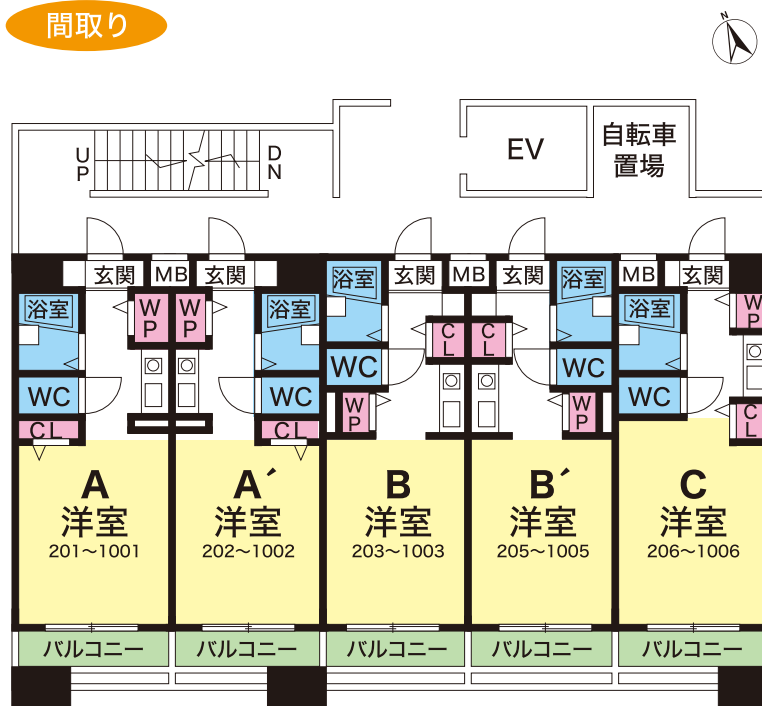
間取り

N

UP
DN

EV

自転車
置場

玄関 MB 玄関
浴室
WP WP
浴室
WC
WC
CL
CL

浴室 玄関 MB 玄関 浴室
CL CL
WC
WC
WP
WP

MB 玄関
浴室
WP
WC
CL

A
洋室
201～1001

A´
洋室
202～1002

B
洋室
203～1003

B´
洋室
205～1005

C
洋室
206～1006

バルコニー
バルコニー
バルコニー
バルコニー
バルコニー